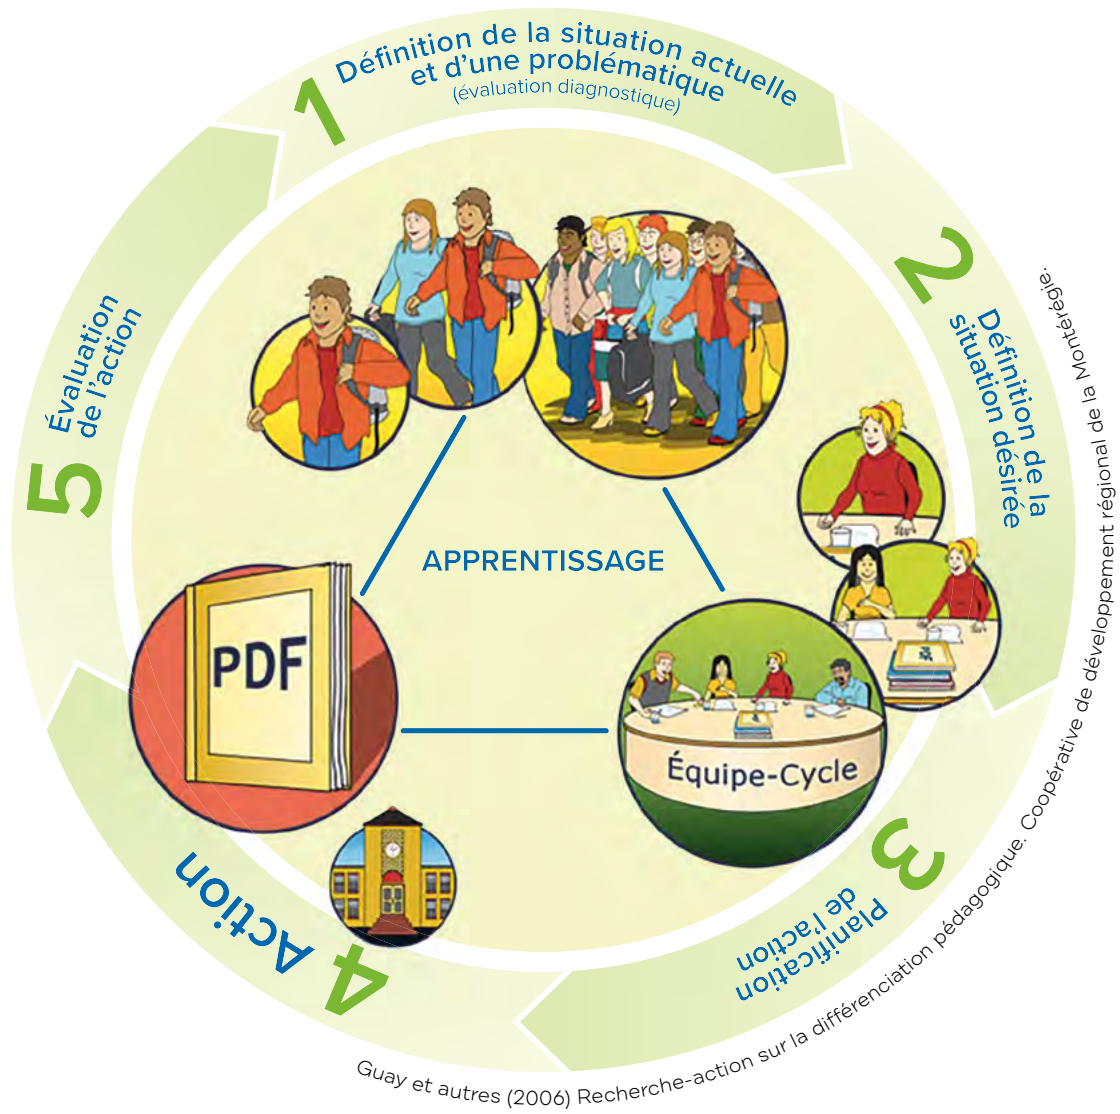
1 Définition de la situation actuelle et d'une problématique
(évaluation diagnostique)

2 Définition de la situation désirée

3 Planification de l'action

4 Action

5 Évaluation de l'action

APPRENTISSAGE

PDF

Équipe-Cycle

Guay et autres (2006) Recherche-action sur la différenciation pédagogique. Coopérative de développement régional de la Montérégie.